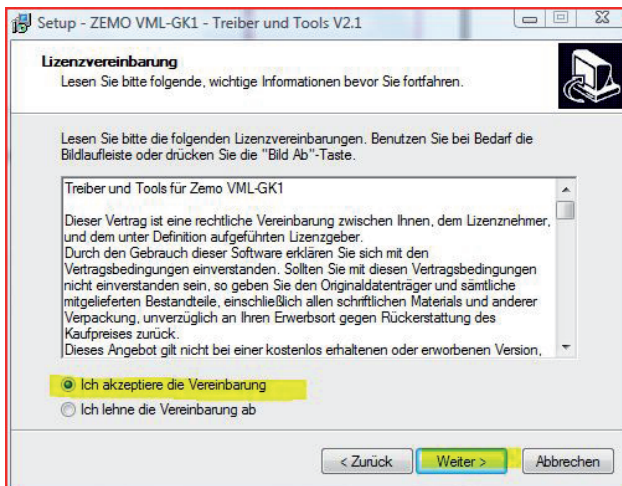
Setup - ZEMO VML-GK1 - Treiber und Tools V2.1

Lizenzvereinbarung
Lesen Sie bitte folgende, wichtige Informationen bevor Sie fortfahren.

Lesen Sie bitte die folgenden Lizenzvereinbarungen. Benutzen Sie bei Bedarf die Bildlaufleiste oder drücken Sie die "Bild Ab"-Taste.

Treiber und Tools für Zemo VML-GK1

Dieser Vertrag ist eine rechtliche Vereinbarung zwischen Ihnen, dem Lizenznehmer, und dem unter Definition aufgeführten Lizenzgeber.
Durch den Gebrauch dieser Software erklären Sie sich mit den Vertragsbedingungen einverstanden. Sollten Sie mit diesen Vertragsbedingungen nicht einverstanden sein, so geben Sie den Originaldatenträger und sämtliche mitgelieferten Bestandteile, einschließlich allen schriftlichen Materials und anderer Verpackung, unverzüglich an Ihren Erwerbsort gegen Rückerstattung des Kaufpreises zurück.
Dieses Angebot gilt nicht bei einer kostenlos erhaltenen oder erworbenen Version,

Ich akzeptiere die Vereinbarung
Ich lehne die Vereinbarung ab

< Zurück
Weiter >
Abbrechen